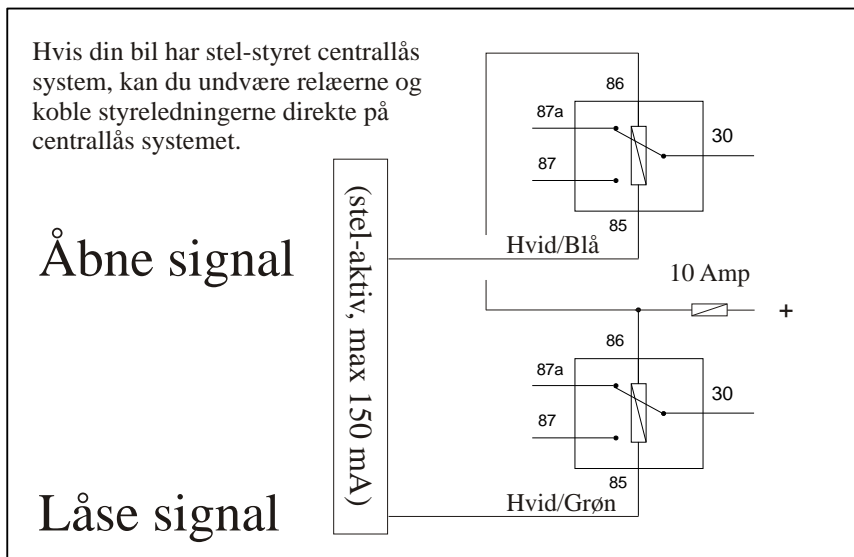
Hvis din bil har stel-styret centrallås system, kan du undvære relæerne og koble styreledningerne direkte på centrallås systemet.

(stel-aktiv, max 150 mA)

86

87a

87

30

85

Åbne signal

Hvid/Blå

10 Amp

+

86

87a

87

30

85

Låse signal

Hvid/Grøn